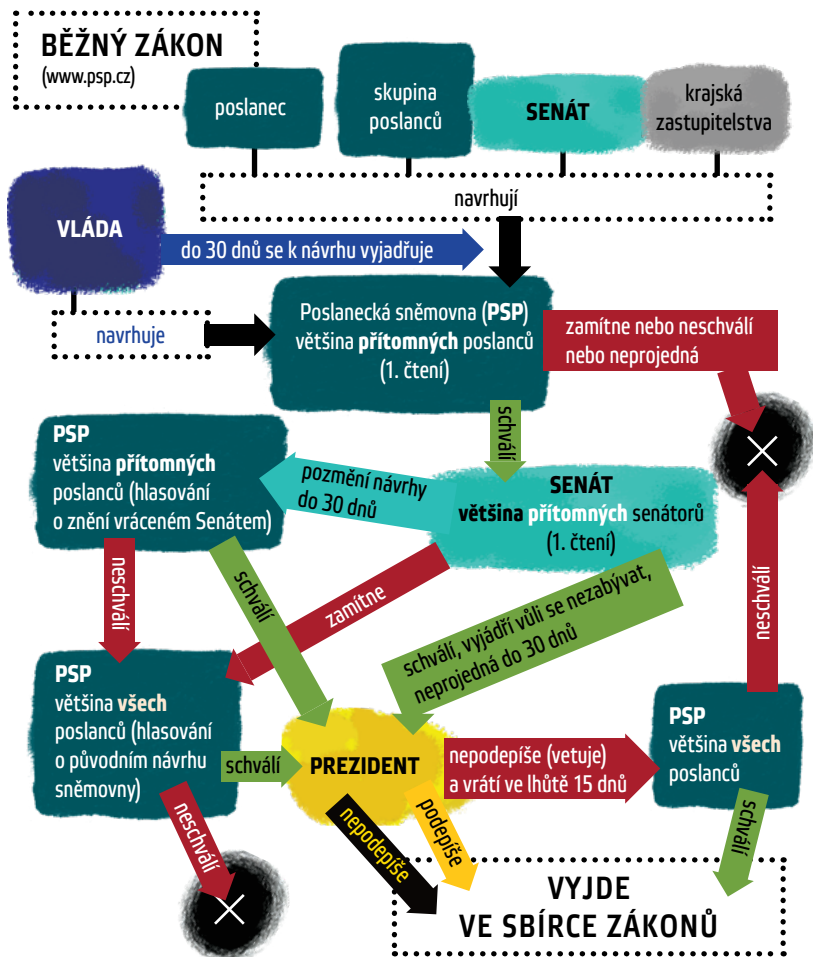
BĚŽNÝ ZÁKON
(www.psp.cz)

poslanec

skupina poslanců

SENÁT

krajská zastupitelstva

navrhují

VLÁDA

do 30 dnů se k návrhu vyjadřuje

navrhuje

Poslanecká sněmovna (PSP) většina přítomných poslanců (1. čtení)

zamítne nebo neschválí nebo neprojedná

schválí

PSP
většina přítomných poslanců (hlasování o znění vráceném Senátem)

pozmění návrhy do 30 dnů

SENÁT
většina přítomných senátorů (1. čtení)

neschválí

schválí

zamítne

schválí, vyjádří vůli se nezabývat, neprojedná do 30 dnů

neschválí

PSP
většina všech poslanců (hlasování o původním návrhu sněmovny)

schválí

PREZIDENT

nepodepíše (vetuje) a vrátí ve lhůtě 15 dnů

PSP
většina všech poslanců

neschválí

nepodepíše

podepíše

schválí

VYJDE
VE SBÍRCE ZÁKONŮ